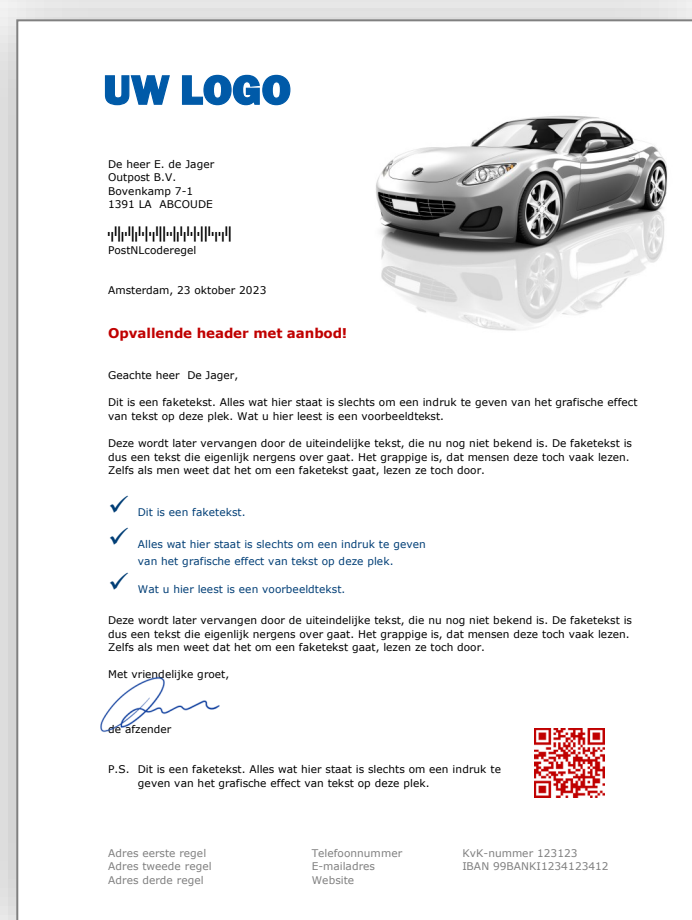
UW LOGO

De heer E. de Jager
Outpost B.V.
Bovenkamp 7-1
1391 LA ABCOUDE

PostNLcoderegel

Amsterdam, 23 oktober 2023

Opvallende header met aanbod!

Geachte heer De Jager,

Dit is een faketekst. Alles wat hier staat is slechts om een indruk te geven van het grafische effect van tekst op deze plek. Wat u hier leest is een voorbeeldtekst.

Deze wordt later vervangen door de uiteindelijke tekst, die nu nog niet bekend is. De faketekst is dus een tekst die eigenlijk nergens over gaat. Het grappige is, dat mensen deze toch vaak lezen. Zelfs als men weet dat het om een faketekst gaat, lezen ze toch door.

✓ Dit is een faketekst.

✓ Alles wat hier staat is slechts om een indruk te geven van het grafische effect van tekst op deze plek.

✓ Wat u hier leest is een voorbeeldtekst.

Deze wordt later vervangen door de uiteindelijke tekst, die nu nog niet bekend is. De faketekst is dus een tekst die eigenlijk nergens over gaat. Het grappige is, dat mensen deze toch vaak lezen. Zelfs als men weet dat het om een faketekst gaat, lezen ze toch door.

Met vriendelijke groet,

de afzender

P.S. Dit is een faketekst. Alles wat hier staat is slechts om een indruk te geven van het grafische effect van tekst op deze plek.

Adres eerste regel
Adres tweede regel
Adres derde regel

Telefoonnummer
E-mailadres
Website

KvK-nummer 123123
IBAN 99BANKI1234123412